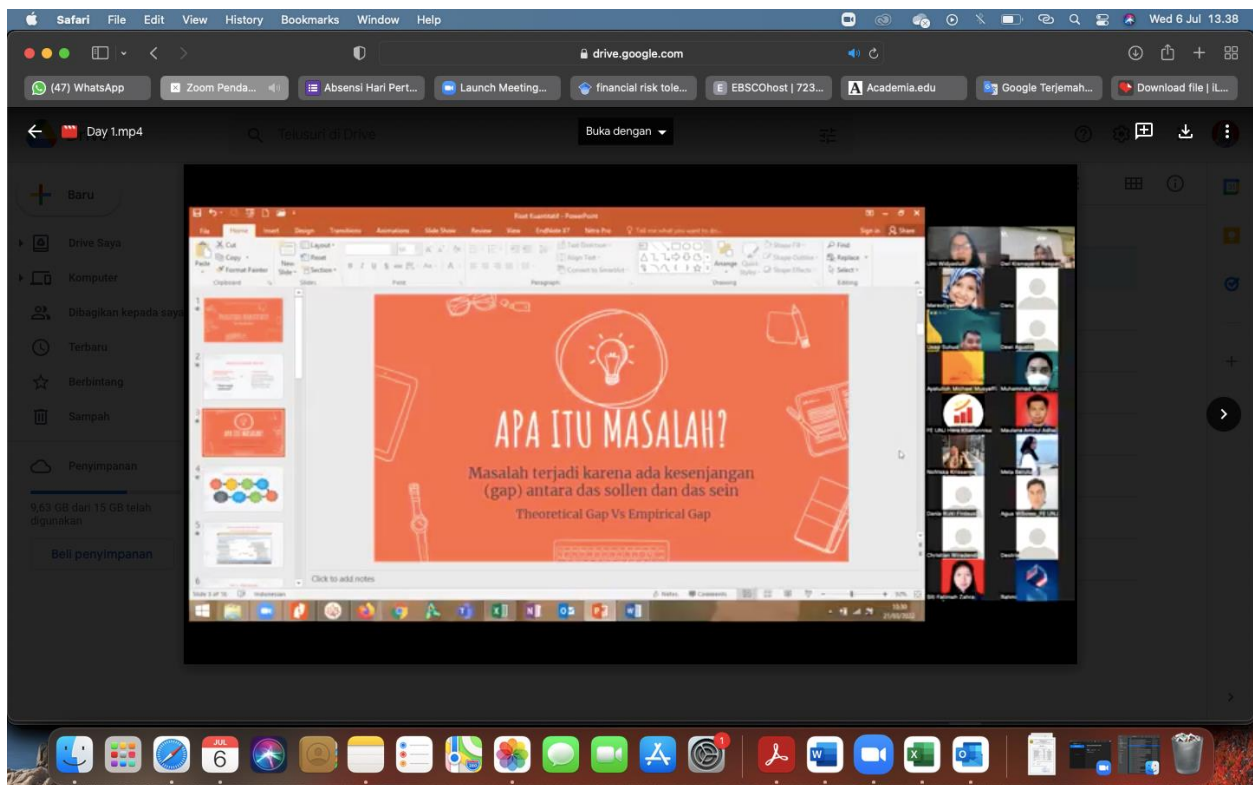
Safari File Edit View History Bookmarks Window Help

Wed 6 Jul 13.38

drive.google.com

(47) WhatsApp | Zoom Penda... | Absensi Hari Pert... | Launch Meeting... | financial risk tole... | EBSCOhost | 723... | Academia.edu | Google Terjemah... | Download file | iL...

Day 1.mp4

Telusuri di Drive

Buka dengan

Baru

Drive Saya

Komputer

Dibagikan kepada saya

Terbaru

Berbintang

Sampah

Penyimpanan

9,63 GB dari 15 GB telah digunakan

Beli penyimpanan

File Home Insert Design Transitions Animations Slide Show Review View

Cut Copy Format Painter Paste New Slide Layout Reset Section Clipboard Slides Font Paragraph Drawing Editing Find Replace Select Arrange Quick Styles

APA ITU MASALAH?

Masalah terjadi karena ada kesenjangan (gap) antara das sollen dan das sein

Theoretical Gap Vs Empirical Gap

Click to add notes

Notes Comments

Umi Widyastuti

Mardiana

Danu

Ucup Suhadi

Dewi Agustin

Ayatullah Michael Musyaffi

Muhammad Yusuf

Maulana Amirul Adha

Nofriska Krissanya

Mela Bestika

Agus Wibowo

Christian Wiradendi

Desmi

Siti Fatimah Zahra

JUL 6